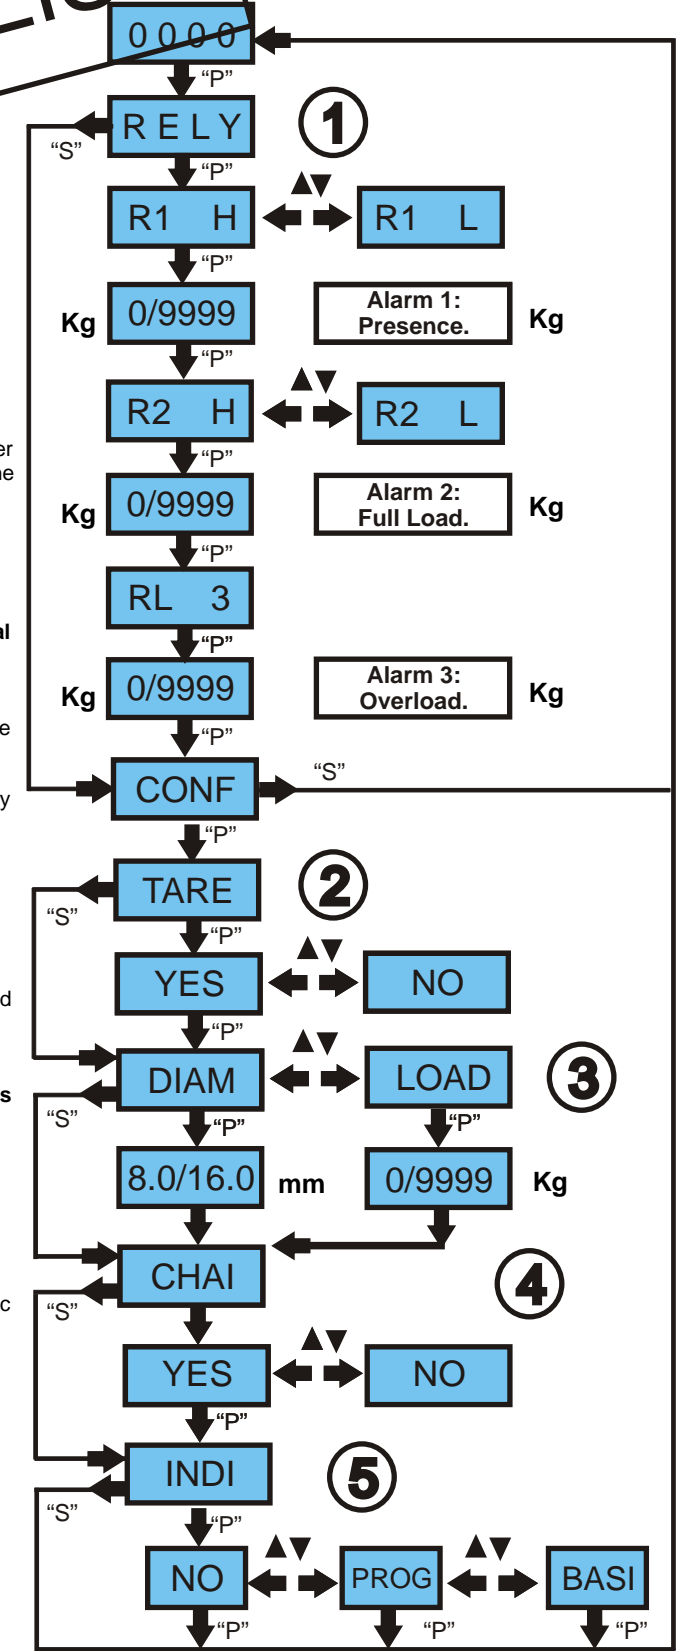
0000

"P"

RELY

①

"S"

"P"

R1 H

R1 L

"P"

Kg

0/9999

Alarm 1: Presence.

Kg

"P"

R2 H

R2 L

er

ne

"P"

Kg

0/9999

Alarm 2: Full Load.

Kg

"P"

RL 3

al

"P"

Kg

0/9999

Alarm 3: Overload.

Kg

e

"P"

CONF

"S"

y

"P"

TARE

②

"S"

"P"

YES

NO

d

"P"

DIAM

LOAD

③

s

"S"

"P"

"P"

8.0/16.0

mm

0/9999

Kg

CHAI

④

c

"S"

YES

NO

"P"

INDI

⑤

"S"

"P"

NO

PROG

BASI

"P"

"P"

"P"